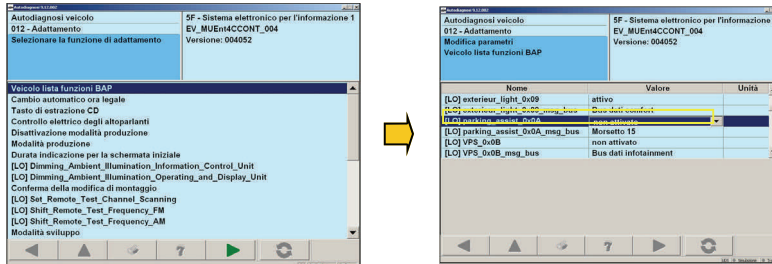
Autodiagnosi veicolo
012 - Adattamento
Selezionare la funzione di adattamento

5F - Sistema elettronico per l'informazione 1
EV_MUEnt4CCONT_004
Versione: 004052

Veicolo lista funzioni BAP
Cambio automatico ora legale
Tasto di estrazione CD
Controllo elettrico degli altoparlanti
Disattivazione modalità produzione
Modalità produzione
Durata indicazione per la schermata iniziale
[LO] Dimming_Ambient_Illumination_Information_Control_Unit
[LO] Dimming_Ambient_Illumination_Operating_and_Display_Unit
Conferma della modifica di montaggio
[LO] Set_Remote_Test_Channel_Scanning
[LO] Shift_Remote_Test_Frequency_FM
[LO] Shift_Remote_Test_Frequency_AM
Modalità sviluppo

Autodiagnosi veicolo
012 - Adattamento
Modifica parametri
Veicolo lista funzioni BAP

5F - Sistema elettronico per l'informazione
EV_MUEnt4CCONT_004
Versione: 004052

| Nome | Valore | Unità |
|---|---|---|
| [LO] exterieur_light_0x09 | attivo | |
| [LO] exterieur_light_0x09_msg_bus | Bus dati comfort | |
| [LO] parking_assist_0x0A | non attivato | |
| [LO] parking_assist_0x0A_msg_bus | Morsetto 15 | |
| [LO] VPS_0x0B | non attivato | |
| [LO] VPS_0x0B_msg_bus | Bus dati infotainment | |